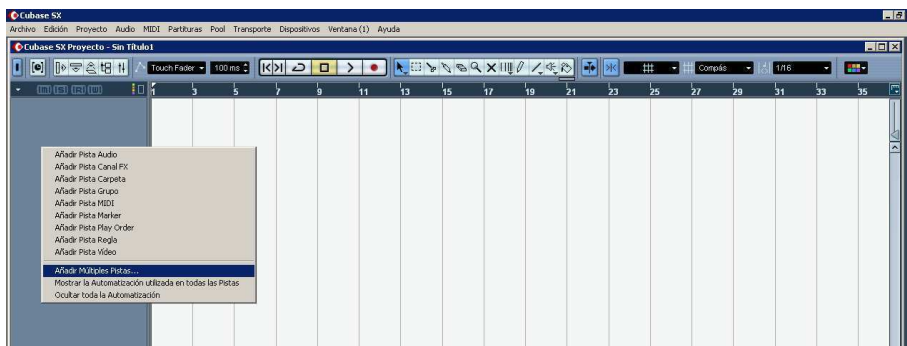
Cubase SX

Archivo Edición Proyecto Audio MIDI Partituras Pool Transporte Dispositivos Ventana (1) Ayuda

Cubase SX Proyecto - Sin Título1

Touch Fader 100 ms Compás 1/16

1 3 5 7 9 11 13 15 17 19 21 23 25 27 29 31 33 35

Añadir Pista Audio
Añadir Pista Canal FX
Añadir Pista Carpeta
Añadir Pista Grupo
Añadir Pista MIDI
Añadir Pista Marker
Añadir Pista Play Order
Añadir Pista Regla
Añadir Pista Vídeo
Añadir Múltiples Pistas...
Mostrar la Automatización utilizada en todas las Pistas
Ocultar toda la Automatización